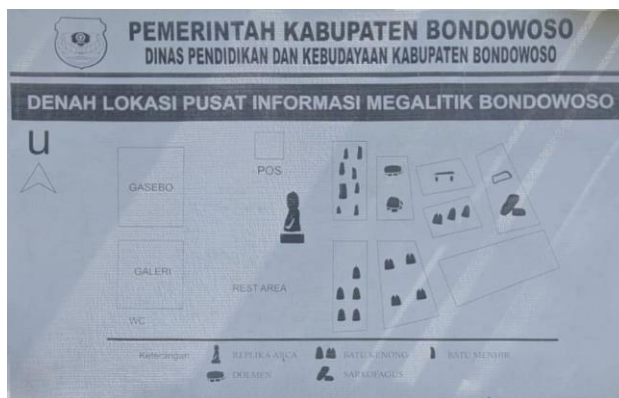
PEMERINTAH KABUPATEN BONDOWOSO
DINAS PENDIDIKAN DAN KEBUDAYAAN KABUPATEN BONDOWOSO

DENAH LOKASI PUSAT INFORMASI MEGALITIK BONDOWOSO

U

GASEBO

POS

GALERI

REST AREA

WC

Keterangan: REPLIKA ARCA BATU KENONG BATU MENHIR DOLMEN SARKOFAGUS